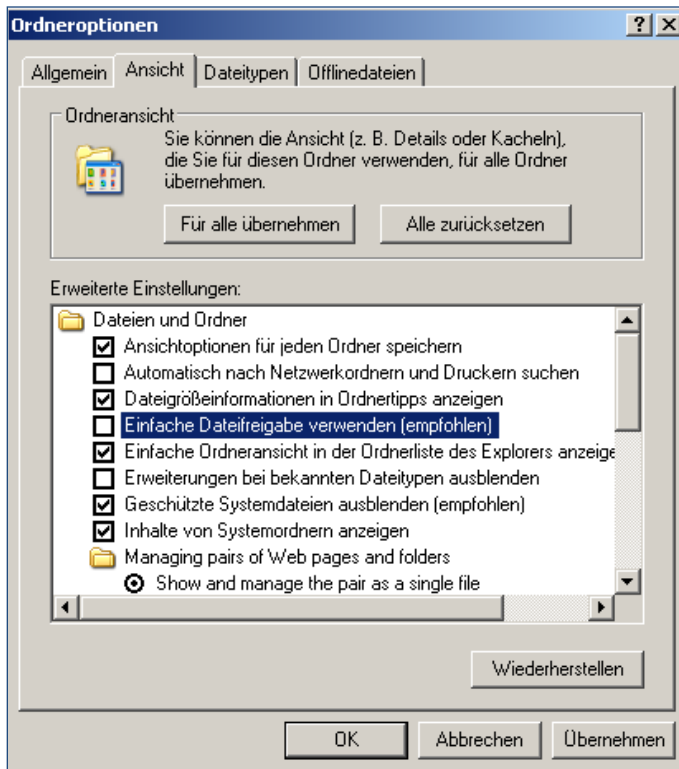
Ordneroptionen

? X

Allgemein | Ansicht | Dateitypen | Offlinedateien

Ordneransicht

Sie können die Ansicht (z. B. Details oder Kacheln), die Sie für diesen Ordner verwenden, für alle Ordner übernehmen.

Für alle übernehmen | Alle zurücksetzen

Erweiterte Einstellungen:

Dateien und Ordner
Ansichtoptionen für jeden Ordner speichern
Automatisch nach Netzwerkordnern und Druckern suchen
Dateigrößeinformationen in Ordnertipps anzeigen
Einfache Dateifreigabe verwenden (empfohlen)
Einfache Ordneransicht in der Ordnerliste des Explorers anzeige
Erweiterungen bei bekannten Dateitypen ausblenden
Geschützte Systemdateien ausblenden (empfohlen)
Inhalte von Systemordnern anzeigen
Managing pairs of Web pages and folders
Show and manage the pair as a single file

Wiederherstellen

OK | Abbrechen | Übernehmen